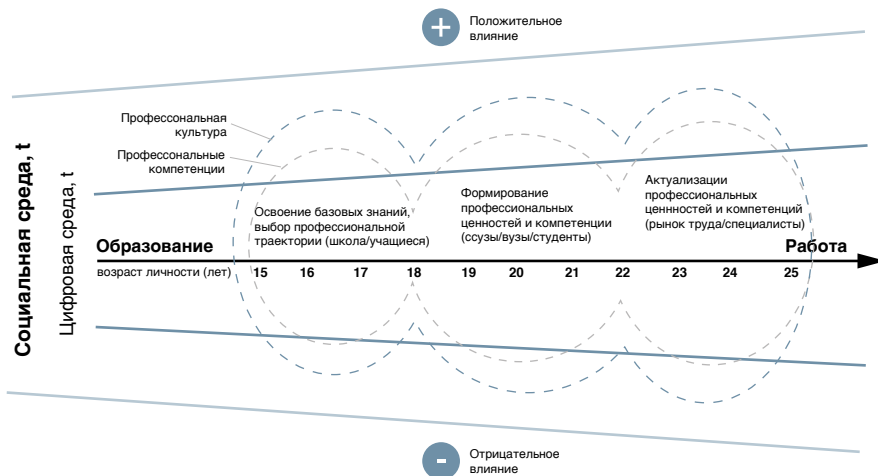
+ Положительное влияние

Социальная среда, t

Цифровая среда, t

Профессональная культура

Профессональные компетенции

Освоение базовых знаний, выбор профессиональной траектории (школа/учащиеся)

Формирование профессиональных ценностей и компетенции (ссузы/вузы/студенты)

Актуализации профессиональных ценностей и компетенций (рынок труда/специалисты)

Образование

Работа

возраст личности (лет) 15 16 17 18 19 20 21 22 23 24 25

- Отрицательное влияние